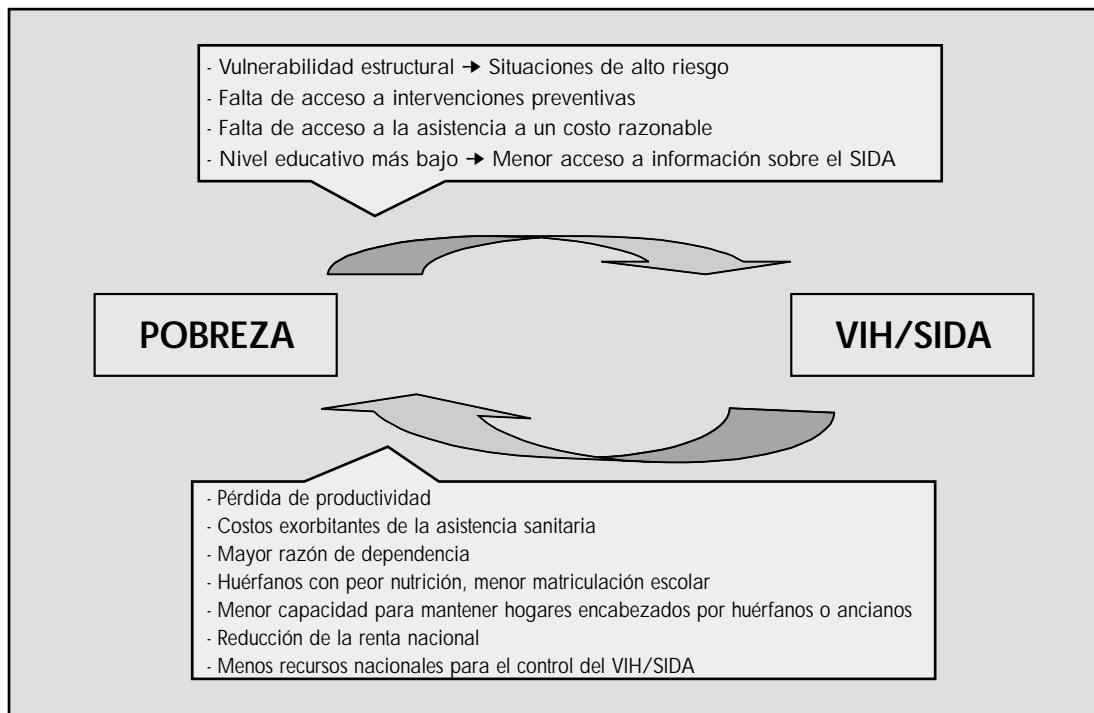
- Vulnerabilidad estructural → Situaciones de alto riesgo
- Falta de acceso a intervenciones preventivas
- Falta de acceso a la asistencia a un costo razonable
- Nivel educativo más bajo → Menor acceso a información sobre el SIDA

POBREZA

VIH/SIDA

- Pérdida de productividad
- Costos exorbitantes de la asistencia sanitaria
- Mayor razón de dependencia
- Huérfanos con peor nutrición, menor matriculación escolar
- Menor capacidad para mantener hogares encabezados por huérfanos o ancianos
- Reducción de la renta nacional
- Menos recursos nacionales para el control del VIH/SIDA